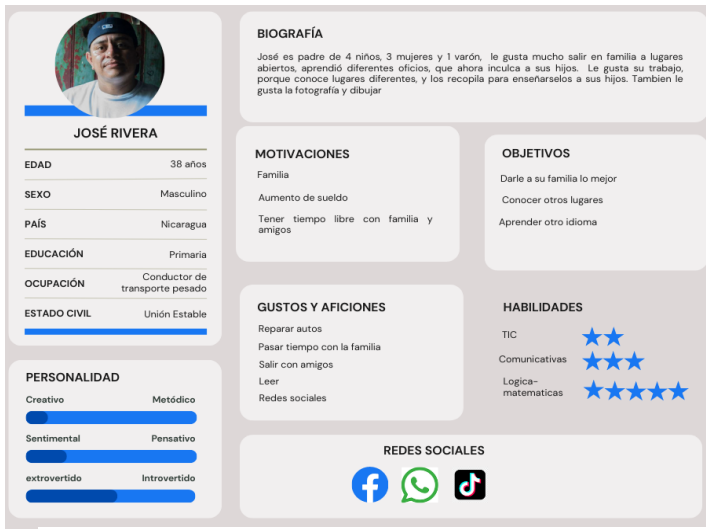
JOSÉ RIVERA

| | |
|---|---|
| EDAD | 38 años |
| SEXO | Masculino |
| PAÍS | Nicaragua |
| EDUCACIÓN | Primaria |
| OCUPACIÓN | Conductor de transporte pesado |
| ESTADO CIVIL | Unión Estable |

PERSONALIDAD

Creativo Metódico

Sentimental Pensativo

extrovertido Introvertido

BIOGRAFÍA

José es padre de 4 niños, 3 mujeres y 1 varón, le gusta mucho salir en familia a lugares abiertos, aprendió diferentes oficios, que ahora inculca a sus hijos. Le gusta su trabajo, porque conoce lugares diferentes, y los recopila para enseñarselos a sus hijos. Tambien le gusta la fotografía y dibujar

MOTIVACIONES

Familia

Aumento de sueldo

Tener tiempo libre con familia y amigos

OBJETIVOS

Darle a su familia lo mejor

Conocer otros lugares

Aprender otro idioma

GUSTOS Y AFICIONES

Reparar autos

Pasar tiempo con la familia

Salir con amigos

Leer

Redes sociales

HABILIDADES

TIC

Comunicativas

Logica-matematicas

REDES SOCIALES